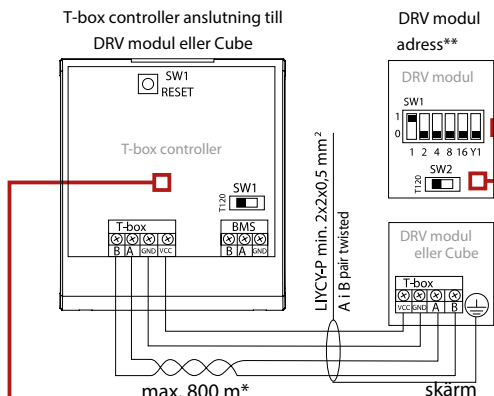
T-box controller anslutning till DRV modul eller Cube

DRV modul adress**

SW1 RESET

T-box controller

T120 SW1

T-box
B A GND VCC

BMS
B A GND

DRV modul
SW1
1
0
1 2 4 8 16 Y1
T120 SW2

LIYCY-P min. 2x2x0,5 mm$^2$
A i B pair twisted

DRV modul eller Cube

T-box
VCC GND A B

max. 800 m*

skärm